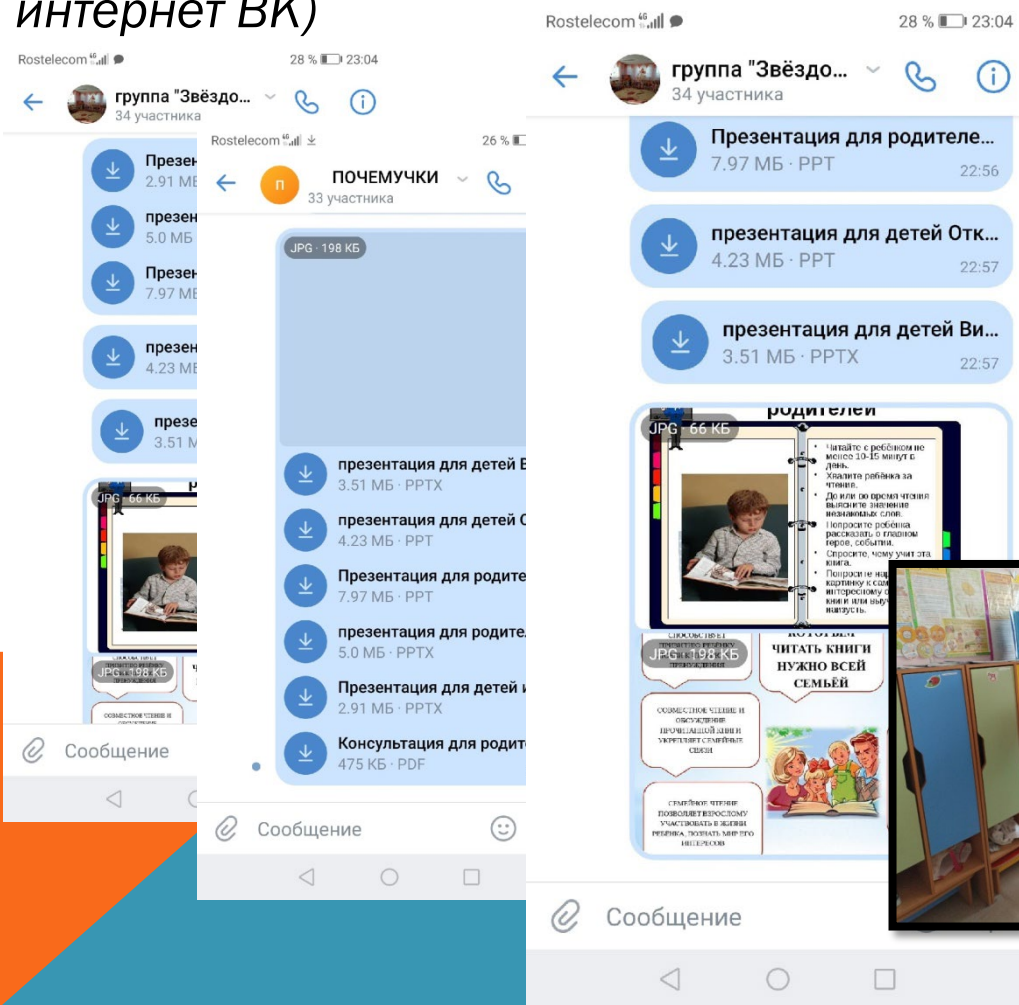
интернет ВК)

Rostelecom 28 % 23:04
группа "Звёздо...
34 участника
Презен
2.91 МБ
презен
5.0 МБ
Презен
7.97 МБ
презен
4.23 МБ
презе
3.51 М
JPG · 66 КБ
JPG · 198 КБ
Сообщение

Rostelecom 26 %
ПОЧЕМУЧКИ
33 участника
JPG · 198 КБ
презентация для детей В
3.51 МБ · PPTX
презентация для детей С
4.23 МБ · PPT
Презентация для родите
7.97 МБ · PPT
презентация для родител
5.0 МБ · PPTX
Презентация для детей и
2.91 МБ · PPTX
Консультация для родите
475 КБ · PDF
Сообщение

Rostelecom 28 % 23:04
группа "Звёздо...
34 участника
Презентация для родителе...
7.97 МБ · PPT 22:56
презентация для детей Отк...
4.23 МБ · PPT 22:57
презентация для детей Ви...
3.51 МБ · PPTX 22:57
JPG · 66 КБ
родителей
Читайте с ребёнком не менее 10-15 минут в день.
Хвалите ребёнка за чтение.
До или во время чтения выясните значение незнакомых слов.
Попросите ребёнка рассказать о главном герое, событии.
Спросите, чему учит эта книга.
Попросите на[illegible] картинку к сам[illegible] интересному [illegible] книги или выуч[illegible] наизусть.
JPG · 198 КБ
СПОСОБСТВУЕТ
КОТОРЫМ ЧИТАТЬ КНИГИ НУЖНО ВСЕЙ СЕМЬЁЙ
СОВМЕСТНОЕ ЧТЕНИЕ И ОБСУЖДЕНИЕ ПРОЧИТАННОЙ КНИГИ УКРЕПЛЯЕТ СЕМЕЙНЫЕ СВЯЗИ
СЕМЕЙНОЕ ЧТЕНИЕ ПОЗВОЛЯЕТ ВЗРОСЛОМУ УЧАСТВОВАТЬ В ЖИЗНИ РЕБЁНКА, ПОЗНАТЬ МИР ЕГО ИНТЕРЕСОВ
Сообщение